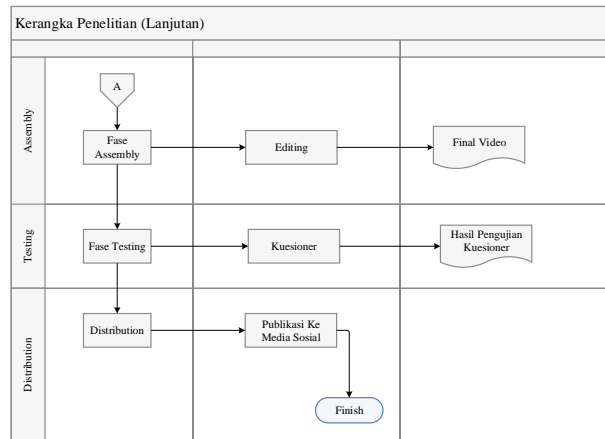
Kerangka Penelitian (Lanjutan)

Assembly

A

Fase Assembly

Editing

Final Video

Testing

Fase Testing

Kuesioner

Hasil Pengujian Kuesioner

Distribution

Distribution

Publikasi Ke Media Sosial

Finish